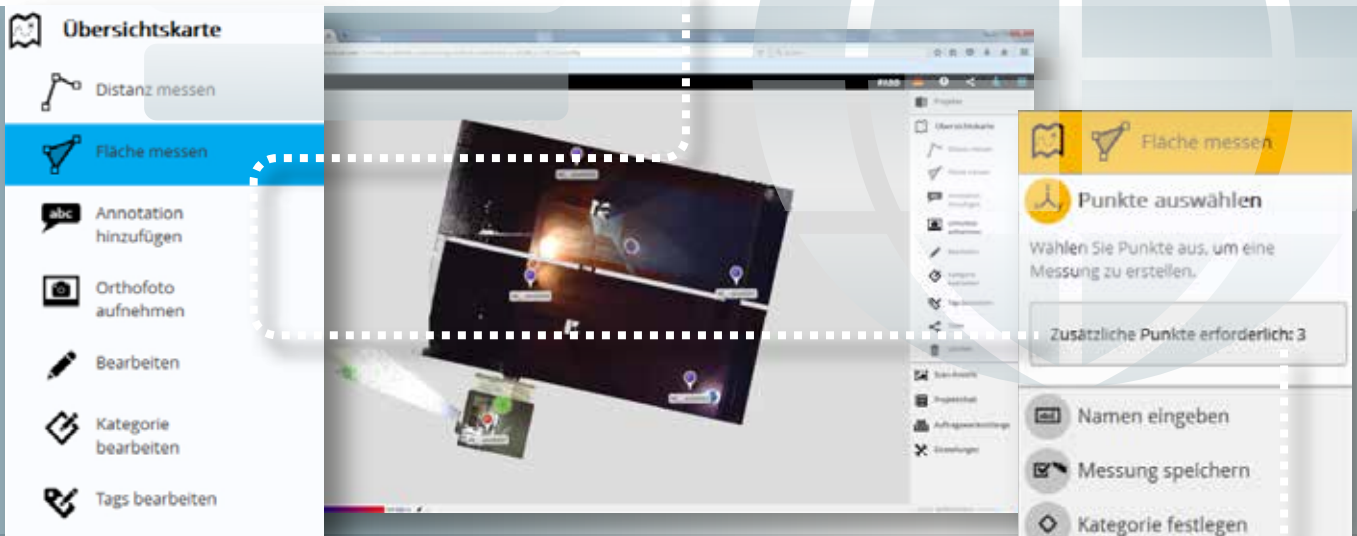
Übersichtskarte

Distanz messen

Fläche messen

Annotation hinzufügen

Orthofoto aufnehmen

Bearbeiten

Kategorie bearbeiten

Tags bearbeiten

Fläche messen

Punkte auswählen

Wählen Sie Punkte aus, um eine Messung zu erstellen.

Zusätzliche Punkte erforderlich: 3

Namen eingeben

Messung speichern

Kategorie festlegen